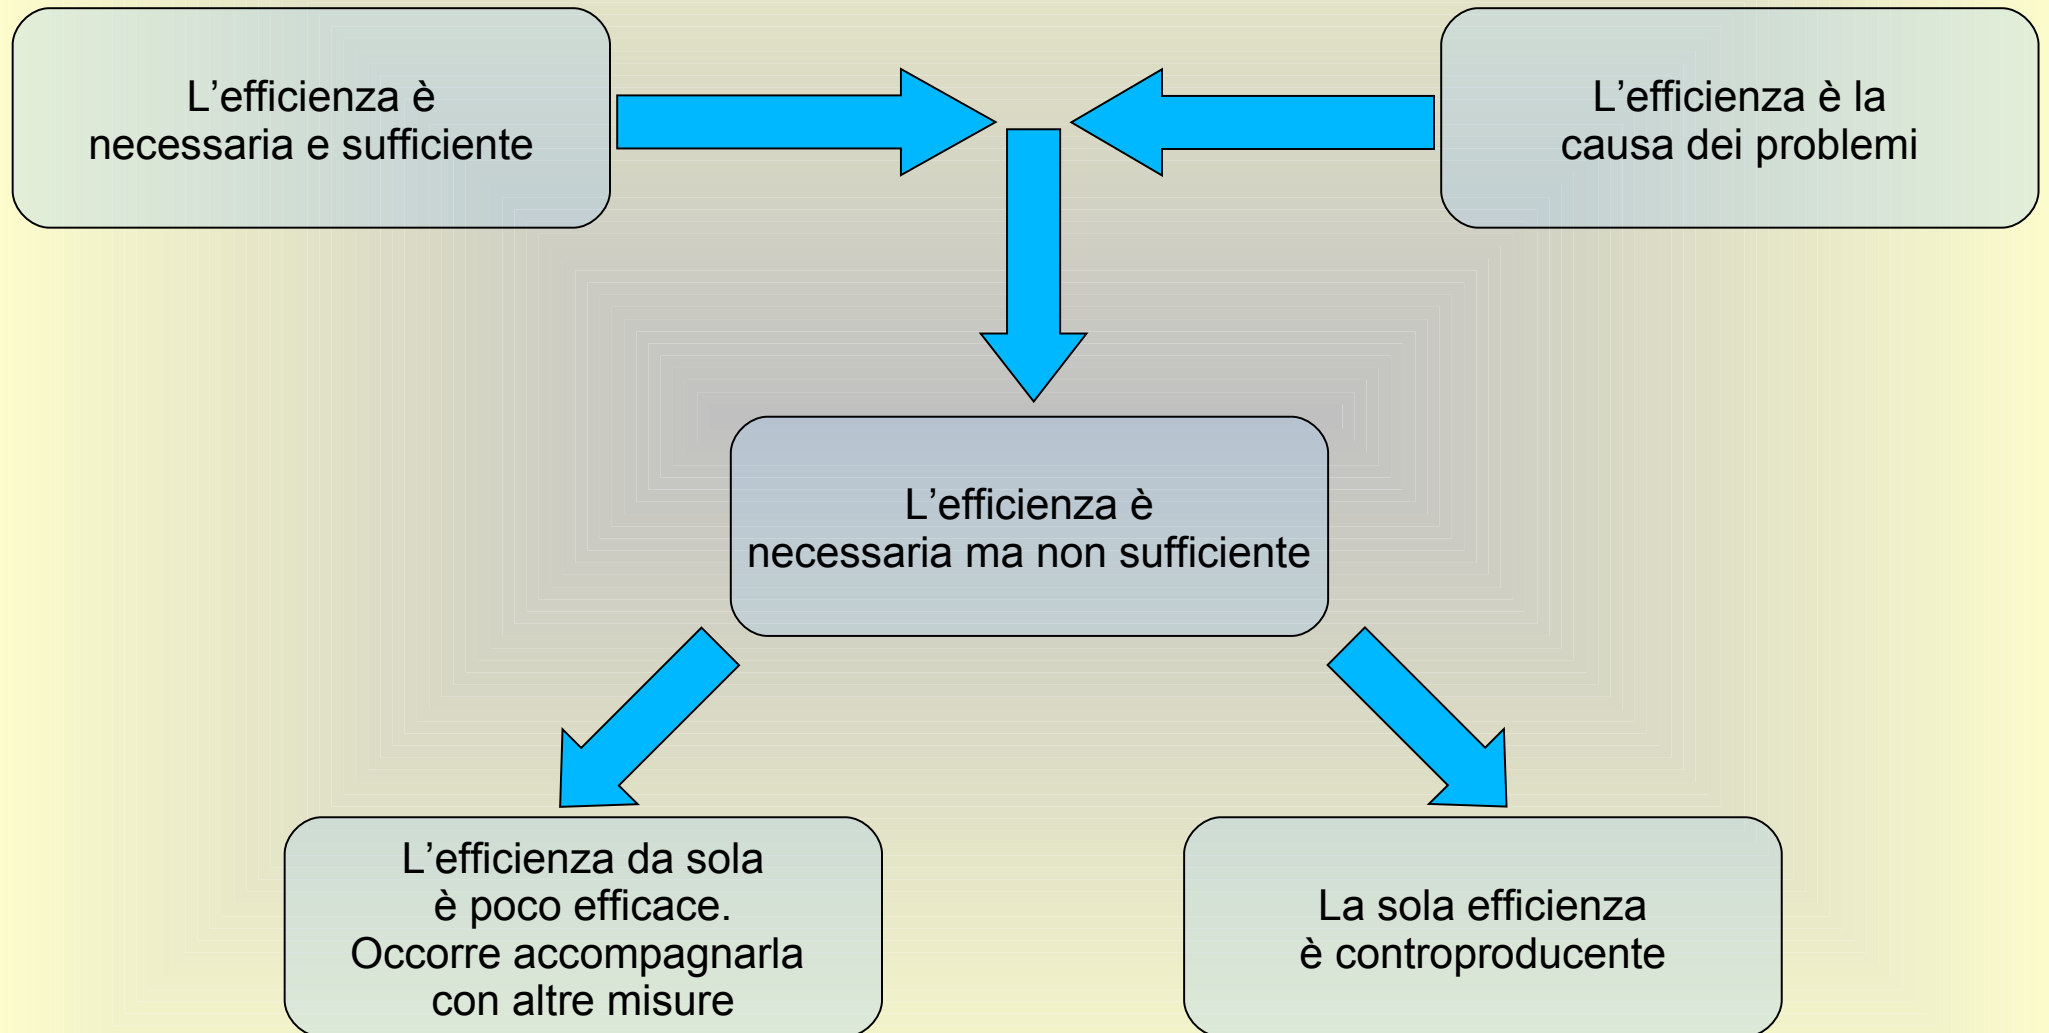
L’efficienza è necessaria e sufficiente

L’efficienza è la causa dei problemi

L’efficienza è necessaria ma non sufficiente

L’efficienza da sola è poco efficace. Occorre accompagnarla con altre misure

La sola efficienza è controproducente